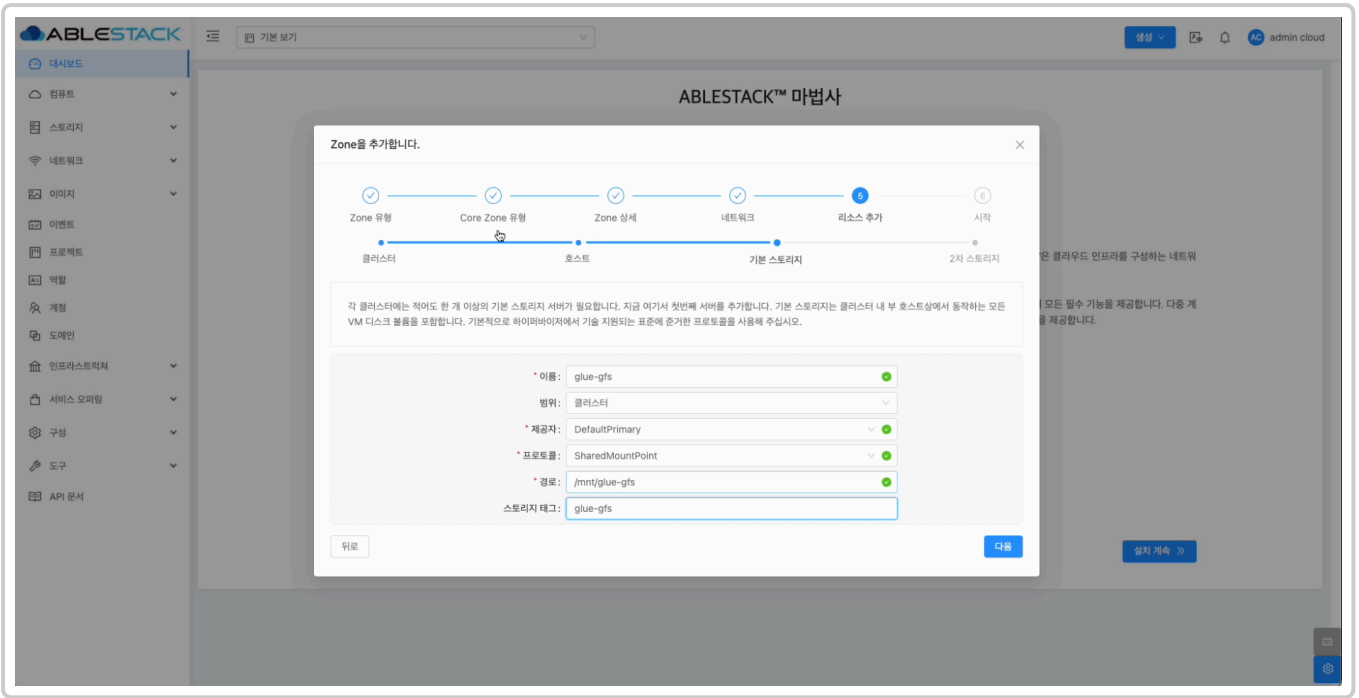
ABLESTACK

기본 보기

생성 admin cloud

대시보드
컴퓨트
스토리지
네트워크
이미지
이벤트
프로젝트
역할
계정
도메인
인프라스트럭처
서비스 오퍼링
구성
도구
API 문서

ABLESTACK™ 마법사

은 클라우드 인프라를 구성하는 네트워

모든 필수 기능을 제공합니다. 다중 계
을 제공합니다.

설치 계속 »

Zone을 추가합니다.

Zone 유형
Core Zone 유형
Zone 상세
네트워크
5
리소스 추가
6
시작

클러스터
호스트
기본 스토리지
2차 스토리지

각 클러스터에는 적어도 한 개 이상의 기본 스토리지 서버가 필요합니다. 지금 여기서 첫번째 서버를 추가합니다. 기본 스토리지는 클러스터 내 부 호스트상에서 동작하는 모든 VM 디스크 볼륨을 포함합니다. 기본적으로 하이퍼바이저에서 기술 지원되는 표준에 준거한 프로토콜을 사용해 주십시오.

* 이름 : glue-gfs
범위 : 클러스터
* 제공자 : DefaultPrimary
* 프로토콜 : SharedMountPoint
* 경로 : /mnt/glue-gfs
스토리지 태그 : glue-gfs

뒤로
다음